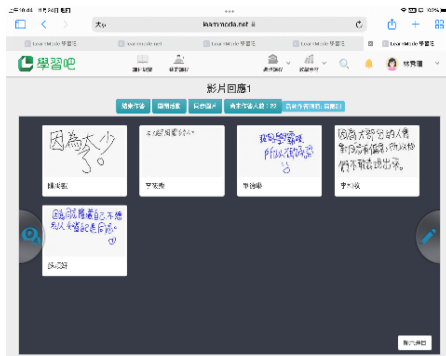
上午10:44 5月3日 週五
大あ learnmode.net
LearnMode 學習吧 LearnMode 學習吧 LearnMode 學習吧 LearnMode 學習吧 LearnMode 學習吧
學習吧
影片回應1
因為太少了。
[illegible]
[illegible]
因為太少了所以大家不敢一起玩
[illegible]
因為大部分的人都只為瓶子而改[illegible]所以不敢說出來。
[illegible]
因為他覺得自己太醜所以才會說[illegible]
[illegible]